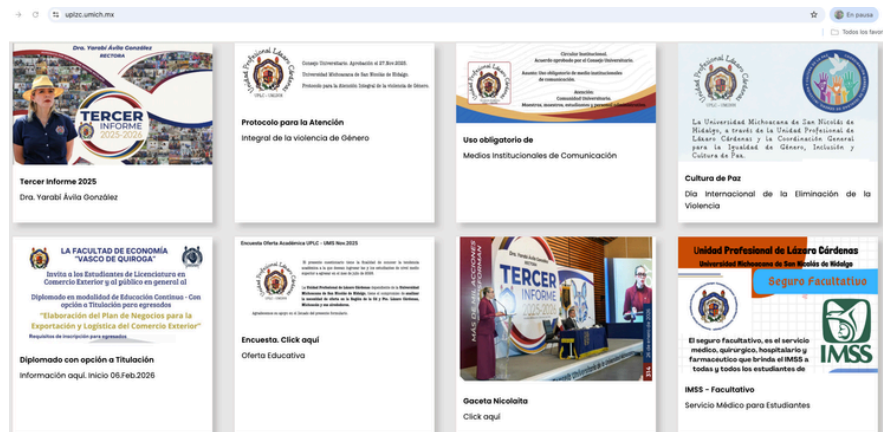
uplzc.umich.mx

En pausa

Todos los favor

Dra. Yarabí Ávila González
RECTORA

TERCER INFORME 2025-2026

Tercer Informe 2025

Dra. Yarabí Ávila González

Consejo Universitario. Aprobación el 27 Nov 2025.
Universidad Michoacana de San Nicolás de Hidalgo.
Protocolo para la Atención Integral de la violencia de Género.

UPLC - UMSNH

Protocolo para la Atención

Integral de la violencia de Género

Circular Institucional.
Acuerdo aprobado por el Consejo Universitario.

Asunto: Uso obligatorio de medios institucionales de comunicación.

Atención
Comunidad Universitaria.
Maestros, maestras, estudiantes y personal administrativo

Uso obligatorio de

Medios Institucionales de Comunicación

La Universidad Michoacana de San Nicolás de Hidalgo, a través de la Unidad Profesional de Lázaro Cárdenas y la Coordinación General para la Igualdad de Género, Inclusión y Cultura de Paz.

Cultura de Paz

Día Internacional de la Eliminación de la Violencia

LA FACULTAD DE ECONOMÍA "VASCO DE QUIROGA"

Invita a los Estudiantes de Licenciatura en Comercio Exterior y al público en general al

Diplomado en modalidad de Educación Continua - Con opción a Titulación para egresados

"Elaboración del Plan de Negocios para la Exportación y Logística del Comercio Exterior"

Requisitos de inscripción para egresados

Diplomado con opción a Titulación

Información aquí. Inicio 06.Feb.2026

Encuesta Oferta Académica UPLC - UMS Nov 2025

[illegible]

Encuesta. Click aquí

Oferta Educativa

MÁS DE MIL ACCIONES TRANSFORMAN

TERCER INFORME

Gaceta Nicolaita

Click aquí

Unidad Profesional de Lázaro Cárdenas
Universidad Michoacana de San Nicolás de Hidalgo

Seguro Facultativo

El seguro facultativo, es el servicio médico, quirúrgico, hospitalario y farmacéutico que brinda el IMSS a todas y todos los estudiantes de

IMSS

IMSS - Facultativo

Servicio Médico para Estudiantes